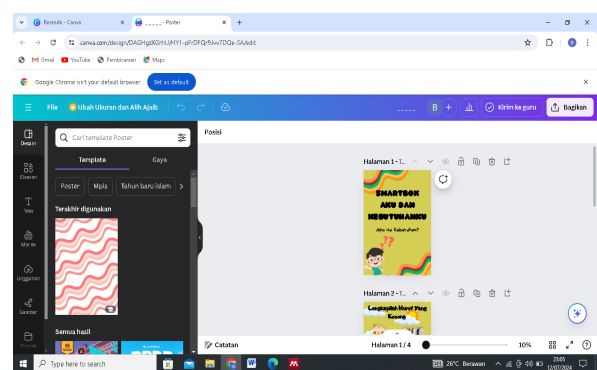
Beranda - Canva
_ _ _ _ _ - Poster
canva.com/design/DAGHgiXGrhU/HY1-pFrDFQrfiJwv7DQx-SA/edit
Gmail YouTube Pembicaraan Maps
Google Chrome isn't your default browser Set as default
File Ubah Ukuran dan Alih Ajaib
_ _ _ _ _ B + Kirim ke guru Bagikan
Desain
Elemen
Teks
Merek
Unggahan
Gambar
Proyek
Cari template Poster
Template Gaya
Poster Mpls Tahun baru Islam
Terakhir digunakan
Semua hasil
Posisi
Halaman 1 - T...
SMARTBOOK AKU DAN KEBUTUHANKU
Apa itu Kebutuhan?
Halaman 2 - T...
Lengkapilah Huruf Yang Kosong
Catatan
Halaman 1 / 4
10%
Type here to search
26°C Berawan
23:05
12/07/2024